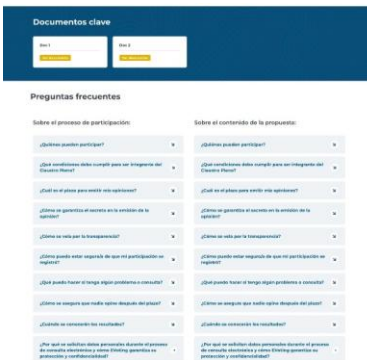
Documentos clave

Doc 1

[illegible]

Doc 2

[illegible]

Preguntas frecuentes

Sobre el proceso de participación:

¿Quiénes pueden participar?

¿Qué condiciones debe cumplir para ser integrante del Claustro Pleno?

¿Cuál es el plazo para emitir mis opiniones?

¿Cómo se garantiza el secreto en la emisión de la opinión?

¿Cómo se vela por la transparencia?

¿Cómo puedo estar seguro/a de que mi participación se registró?

¿Qué puedo hacer si tengo algún problema o consulta?

¿Cómo se asegura que nadie opine después del plazo?

¿Cuándo se conocerán los resultados?

¿Por qué se solicitan datos personales durante el proceso de consulta electrónica y cómo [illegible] garantiza su protección y confidencialidad?

Sobre el contenido de la propuesta:

¿Quiénes pueden participar?

¿Qué condiciones debe cumplir para ser integrante del Claustro Pleno?

¿Cuál es el plazo para emitir mis opiniones?

¿Cómo se garantiza el secreto en la emisión de la opinión?

¿Cómo se vela por la transparencia?

¿Cómo puedo estar seguro/a de que mi participación se registró?

¿Qué puedo hacer si tengo algún problema o consulta?

¿Cómo se asegura que nadie opine después del plazo?

¿Cuándo se conocerán los resultados?

¿Por qué se solicitan datos personales durante el proceso de consulta electrónica y cómo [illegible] garantiza su protección y confidencialidad?